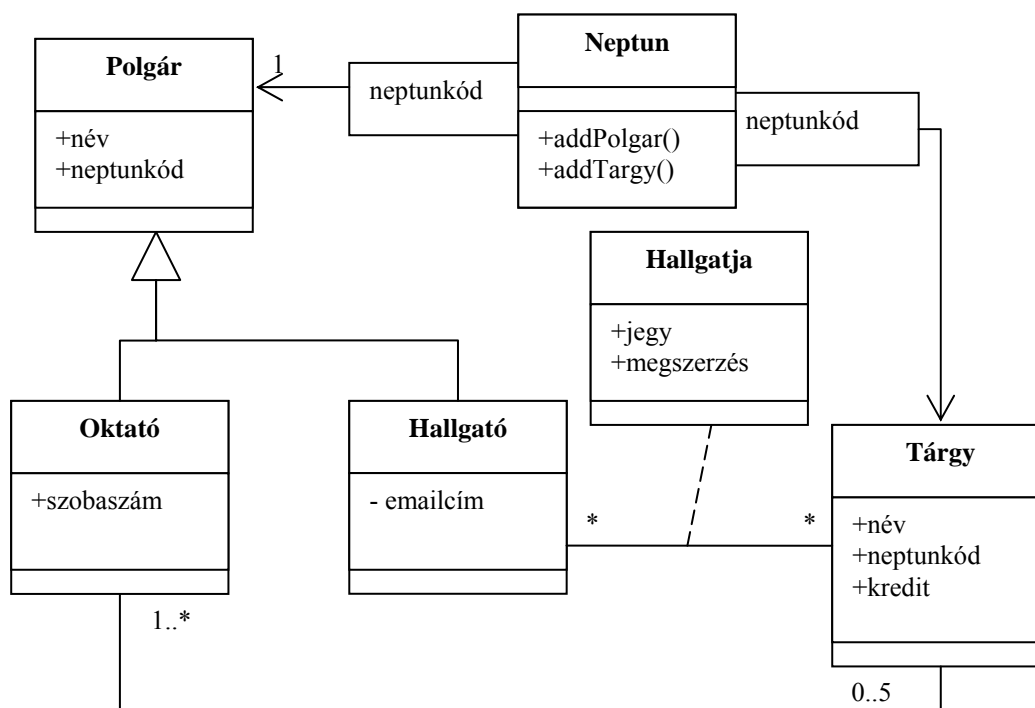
Polgár

+név
+neptunkód

1

neptunkód

Neptun

+addPolgar()
+addTargy()

neptunkód

Hallgatja

+jegy
+megszerzés

Oktató

+szobaszám

Hallgató

- emailcím

*

*

Tárgy

+név
+neptunkód
+kredit

1..*

0..5